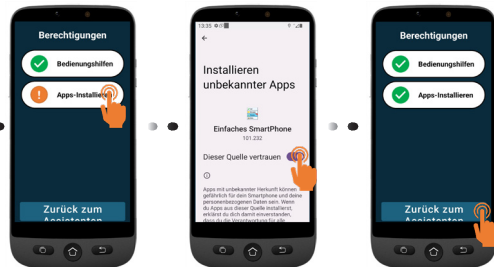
Berechtigungen

Bedienungshilfen

Apps-Installiere

Zurück zum Assistenten

13:35

Installieren unbekannter Apps

Einfaches SmartPhone

101.232

Dieser Quelle vertrauen

Apps mit unbekannter Herkunft können gefährlich für dein Smartphone und deine personenbezogenen Daten sein. Wenn du Apps aus dieser Quelle installierst, erklärst du dich damit einverstanden, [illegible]

Berechtigungen

Bedienungshilfen

Apps-Installieren

Zurück zum Assistenten